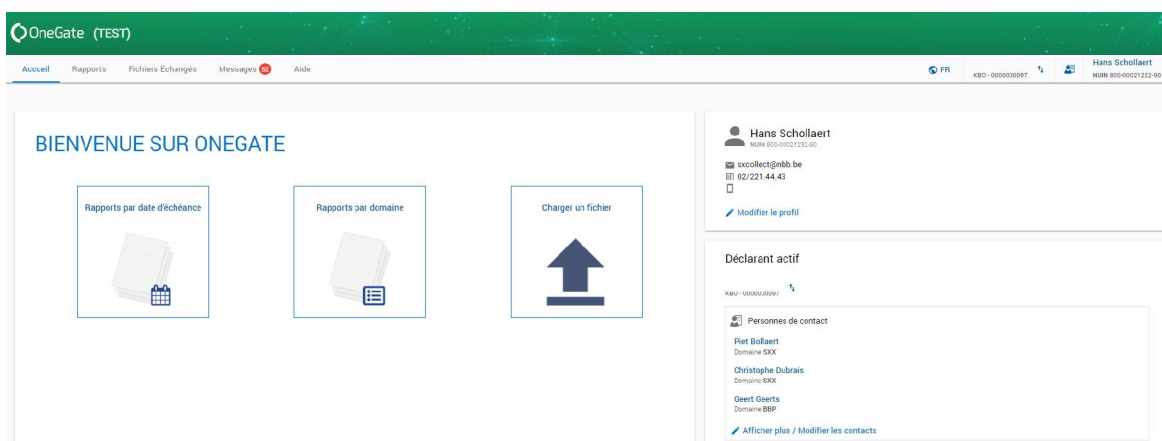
OneGate (TEST)

Accueil Rapports Fichiers Échangés Messages 02 Aide

FR KBO - 0000030097 Hans Schollaert NUIN 800-00021232-90

BIENVENUE SUR ONEGATE

Rapports par date d'échéance

Rapports par domaine

Charger un fichier

Hans Schollaert
NUIN 800-00021232-90

sxcollect@nbb.be
02/221.44.43

Modifier le profil

Déclarant actif

KBO - 0000030097

Personnes de contact

Piet Bollaert
Domaine SXX

Christophe Dubrais
Domaine SXX

Geert Geerts
Domaine BBP

Afficher plus / Modifier les contacts